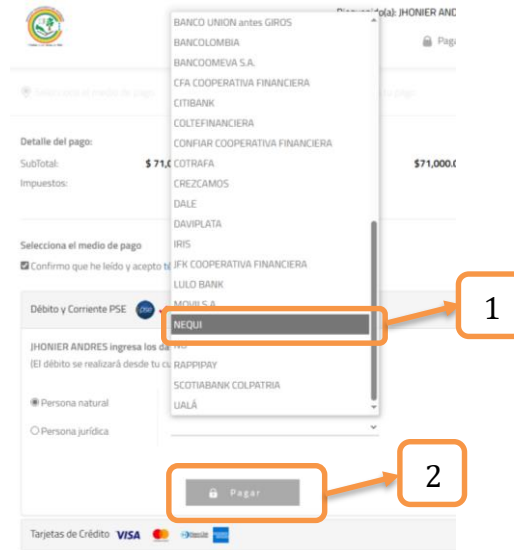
Bienvenido(a): JHONIER ANDRES

Pagar

Detalle del pago:

SubTotal: $ 71,0

Impuestos:

$71,000.0

Selecciona el medio de pago

Confirmo que he leído y acepto te

Débito y Corriente PSE

JHONIER ANDRES ingresa los da

(El débito se realizará desde tu cu

Persona natural

Persona jurídica

BANCO UNION antes GIROS
BANCOLOMBIA
BANCOOMEVA S.A.
CFA COOPERATIVA FINANCIERA
CITIBANK
COLTEFINANCIERA
CONFIAR COOPERATIVA FINANCIERA
COTRAFA
CREZCAMOS
DALE
DAVIPLATA
IRIS
JFK COOPERATIVA FINANCIERA
LULO BANK
MOVII S.A.
NEQUI
RAPPIPAY
SCOTIABANK COLPATRIA
UALÁ

1

Pagar

2

Tarjetas de Crédito VISA